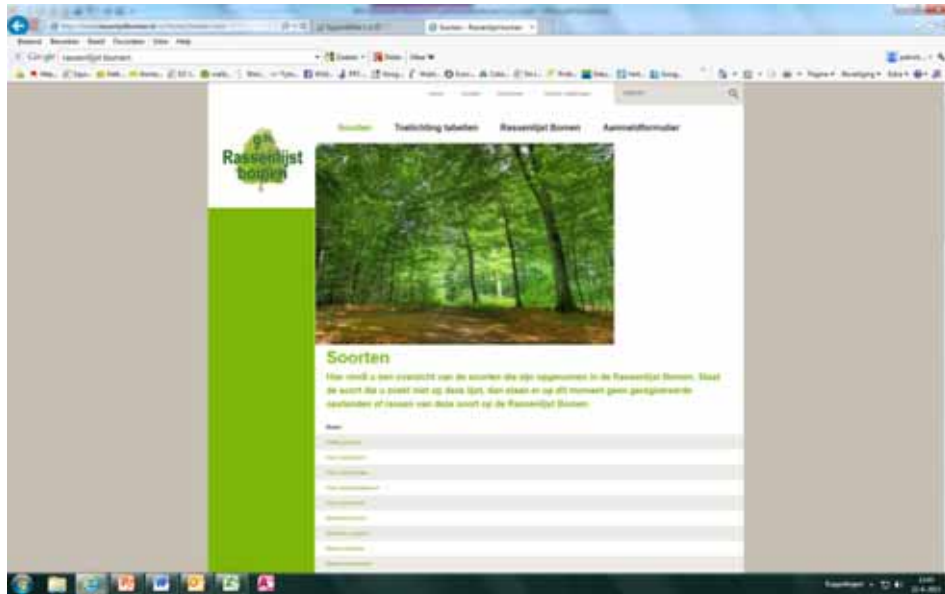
Soorten - Rassenlijst bomen

Bestand Bewerken Beeld Favorieten Extra Help

Soorten Toelichting tabellen Rassenlijst Bomen Aanmeldformulier

Rassenlijst bomen

Soorten

Hier vindt u een overzicht van de soorten die zijn opgenomen in de Rassenlijst Bomen. Staat de soort die u zoekt niet op deze lijst, dan staan er op dit moment geen geregistreerde cultivars of rassen van deze soort op de Rassenlijst Bomen.

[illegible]